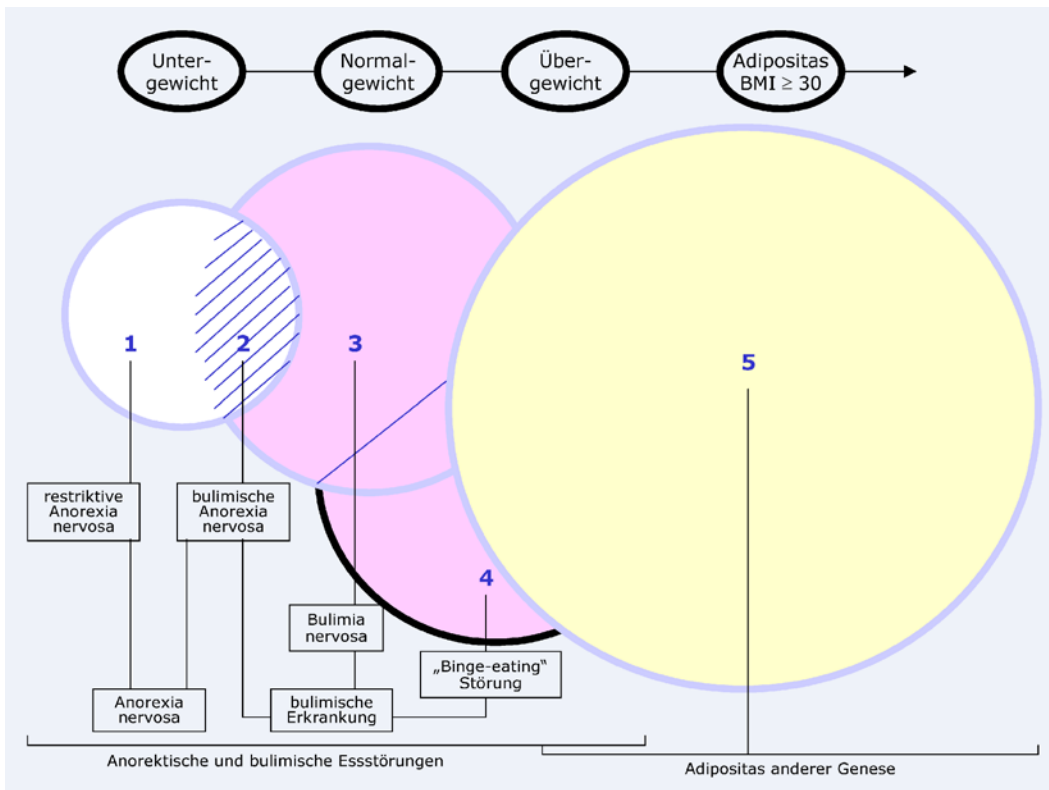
Untergewicht

Normalgewicht

Übergewicht

Adipositas BMI $\geq 30$

1

2

3

4

5

restriktive Anorexia nervosa

bulimische Anorexia nervosa

Bulimia nervosa

„Binge-eating“ Störung

Anorexia nervosa

bulimische Erkrankung

Anorektische und bulimische Essstörungen

Adipositas anderer Genese